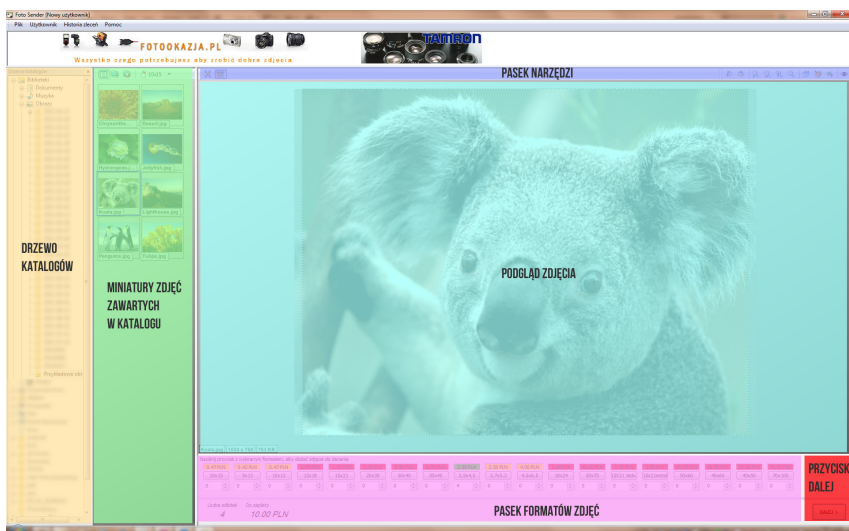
Foto Sender [Nowy użytkownik]

Plik Użytkownik Historia zleceń Pomoc

FOTOOKAZJA.PL

Wszystko czego potrzebujesz aby zrobić dobre zdjęcia

TAMRON

Drzewo katalogów

Biblioteki

Dokumenty

Muzyka

Obrazy

Chrysanthemum.jpg

Desert.jpg

Hydrangeas.jpg

Jellyfish.jpg

Koala.jpg

Lighthouse.jpg

Penguins.jpg

Tulips.jpg

PASEK NARZĘDZI

DRZEWO KATALOGÓW

MINIATURY ZDJĘĆ ZAWARTYCH W KATALOGU

PODGLĄD ZDJĘCIA

Liczba zdjęć: 4

Do zapłaty: 10.00 PLN

PASEK FORMATÓW ZDJĘĆ

PRZYCISK DALEJ

DALEJ